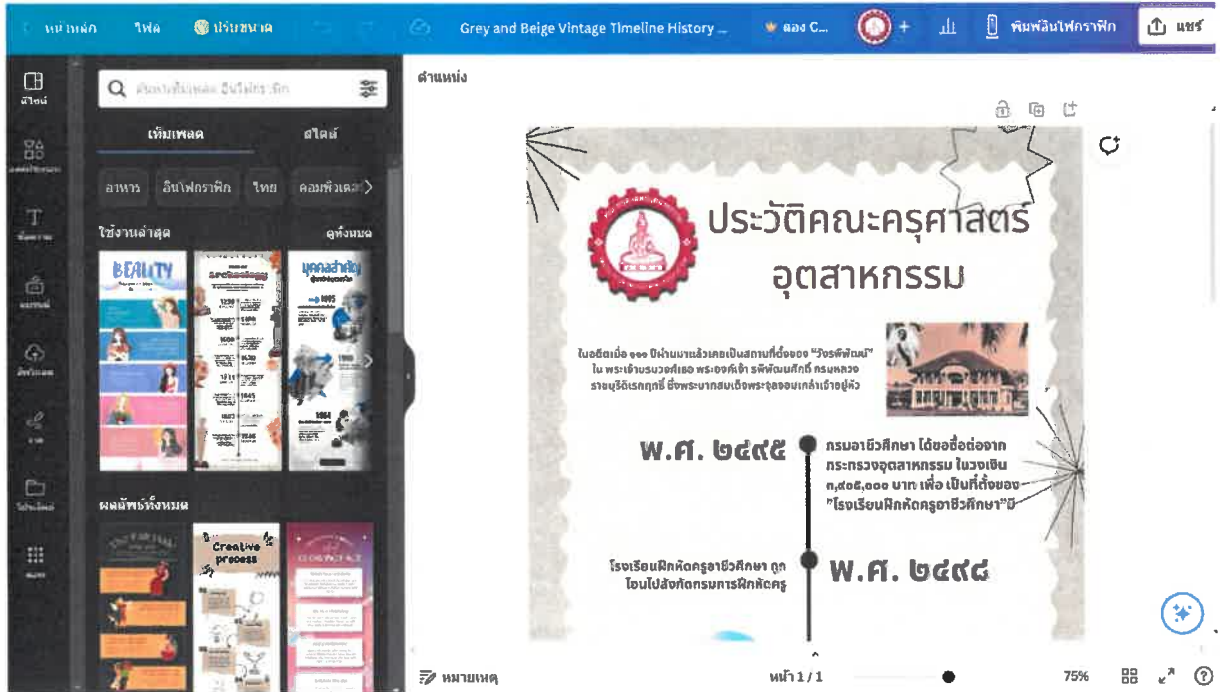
หน้าหลัก ไฟล์ ปรับขนาด Grey and Beige Vintage Timeline History ... ลอง C... + พิมพ์อินโฟกราฟิก แชร์

ดีไซน์
องค์ประกอบ
ข้อความ
แบรนด์
อัปโหลด
วาด
โปรเจกต์
แอป

ค้นหาเทมเพลต อินโฟกราฟิก

เทมเพลต สไตล์

อาหาร อินโฟกราฟิก ไทย คอมพิวเตอร์

ใช้งานล่าสุด ดูทั้งหมด

BEAUTY

บุคคลสำคัญ

ผลลัพธ์ทั้งหมด

Creative process

ตำแหน่ง

ประวัติคณะครุศาสตร์อุตสาหกรรม

ในอดีตเมื่อ ๑๑๐ ปีผ่านมาแล้วเคยเป็นสถานที่ตั้งของ "วังรพีพัฒน์" ใน พระเจ้าบรมวงศ์เธอ พระองค์เจ้า รพีพัฒนศักดิ์ กรมหลวงราชบุรีดิเรกฤทธิ์ ซึ่งพระบาทสมเด็จพระจุลจอมเกล้าเจ้าอยู่หัว

พ.ศ. ๒๔๙๕

กรมอาชีวศึกษา ได้ขอซื้อต่อจากกระทรวงอุตสาหกรรม ในวงเงิน ๓,๔๐๕,๐๐๐ บาท เพื่อ เป็นที่ตั้งของ "โรงเรียนฝึกหัดครูอาชีวศึกษา"มี

โรงเรียนฝึกหัดครูอาชีวศึกษา ถูกโอนไปสังกัดกรมการฝึกหัดครู

พ.ศ. ๒๔๙๘

หมายเหตุ หน้า 1 / 1 75%